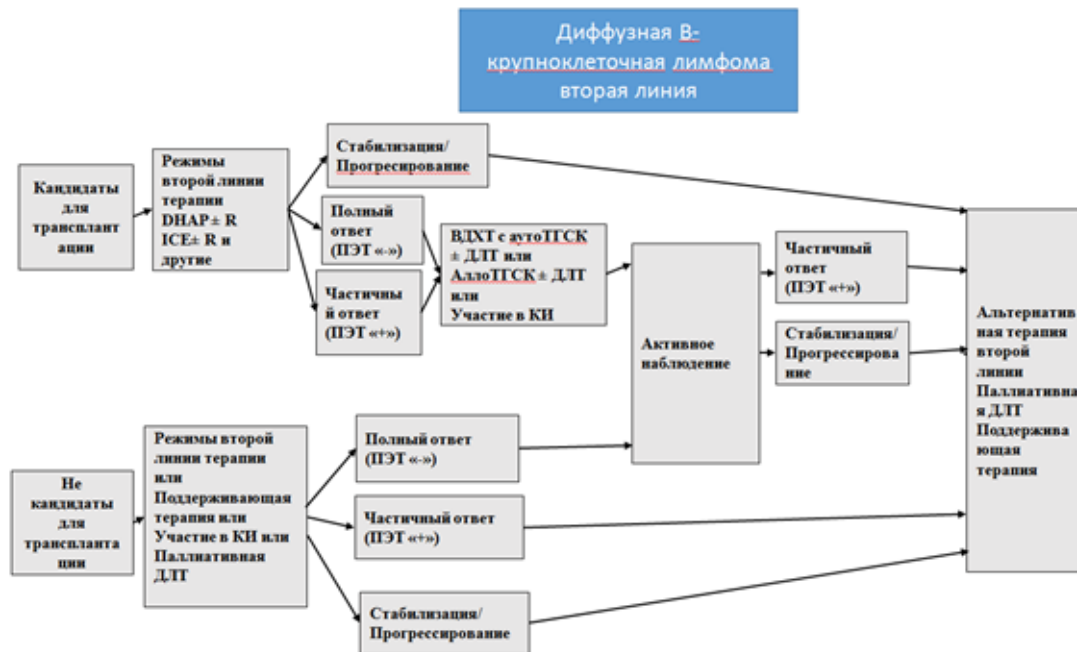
Диффузная В-крупноклеточная лимфома вторая линия

Кандидаты для трансплантации

Режимы второй линии терапии DHAP± R ICE± R и другие

Стабилизация/ Прогрессирование

Полный ответ (ПЭТ «-»)

Частичный ответ (ПЭТ «+»)

ВДХТ с аутоТГСК ± ДЛТ или АллоТГСК± ДЛТ или Участие в КИ

Активное наблюдение

Частичный ответ (ПЭТ «+»)

Стабилизация/ Прогрессирование

Альтернативная терапия второй линии Паллиативная ДЛТ Поддерживающая терапия

Не кандидаты для трансплантации

Режимы второй линии терапии или Поддерживающая терапия или Участие в КИ или Паллиативная ДЛТ

Полный ответ (ПЭТ «-»)

Частичный ответ (ПЭТ «+»)

Стабилизация/ Прогрессирование